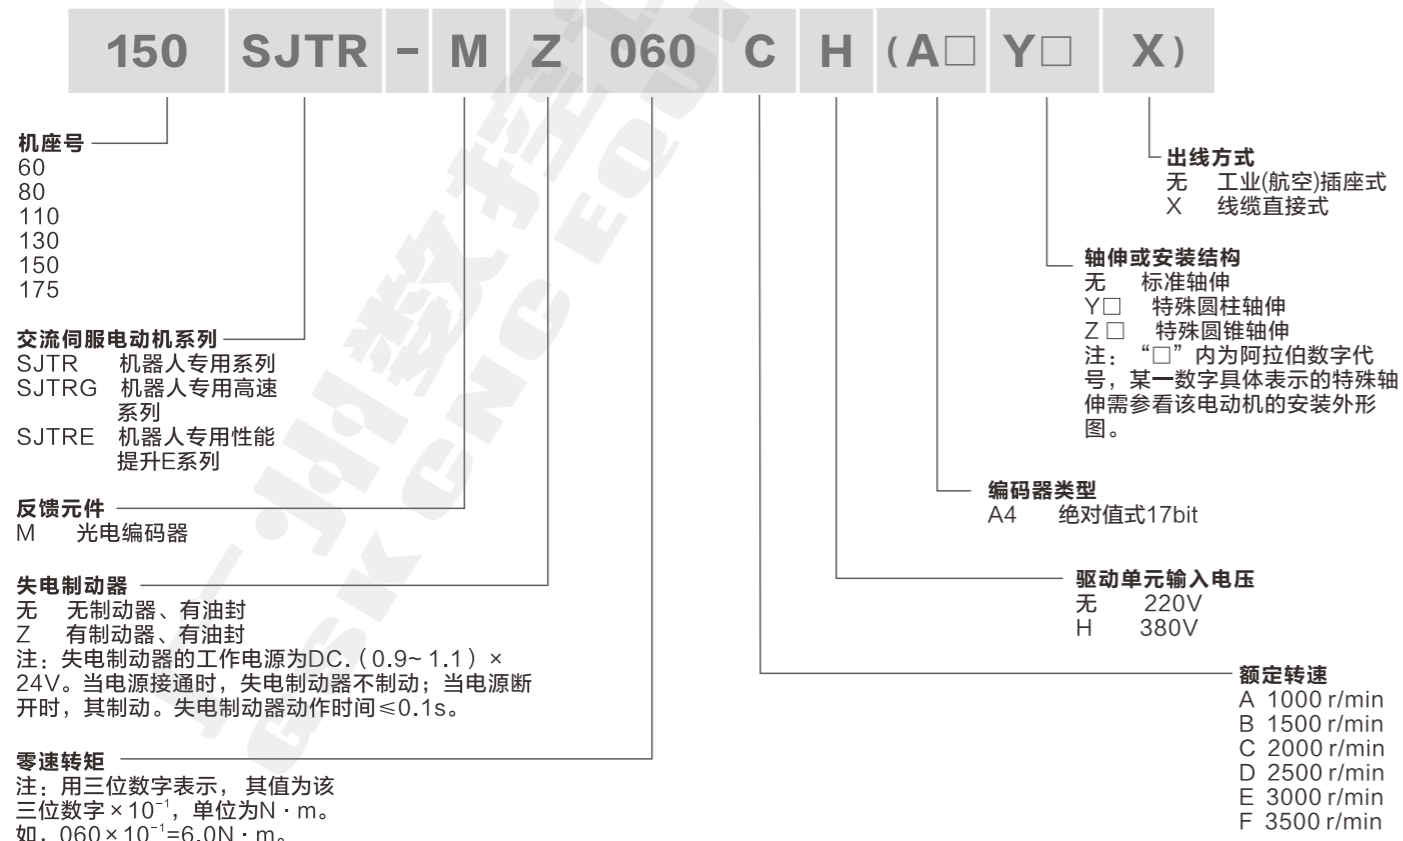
150 SJTR - M Z 060 C H（A□ Y□ X）

机座号
60
80
110
130
150
175

交流伺服电动机系列
SJTR 机器人专用系列
SJTRG 机器人专用高速系列
SJTRE 机器人专用性能提升E系列

反馈元件
M 光电编码器

失电制动器
无 无制动器、有油封
Z 有制动器、有油封
注：失电制动器的工作电源为DC.（0.9~ 1.1）× 24V。当电源接通时，失电制动器不制动；当电源断开时，其制动。失电制动器动作时间≤0.1s。

零速转矩
注：用三位数字表示， 其值为该三位数字$\times 10^{-1}$，单位为N · m。
如，$060\times 10^{-1}$=6.0N · m。

出线方式
无 工业(航空)插座式
X 线缆直接式

轴伸或安装结构
无 标准轴伸
Y□ 特殊圆柱轴伸
Z □ 特殊圆锥轴伸
注：“□”内为阿拉伯数字代号，某一数字具体表示的特殊轴伸需参看该电动机的安装外形图。

编码器类型
A4 绝对值式17bit

驱动单元输入电压
无 220V
H 380V

额定转速
A 1000 r/min
B 1500 r/min
C 2000 r/min
D 2500 r/min
E 3000 r/min
F 3500 r/min